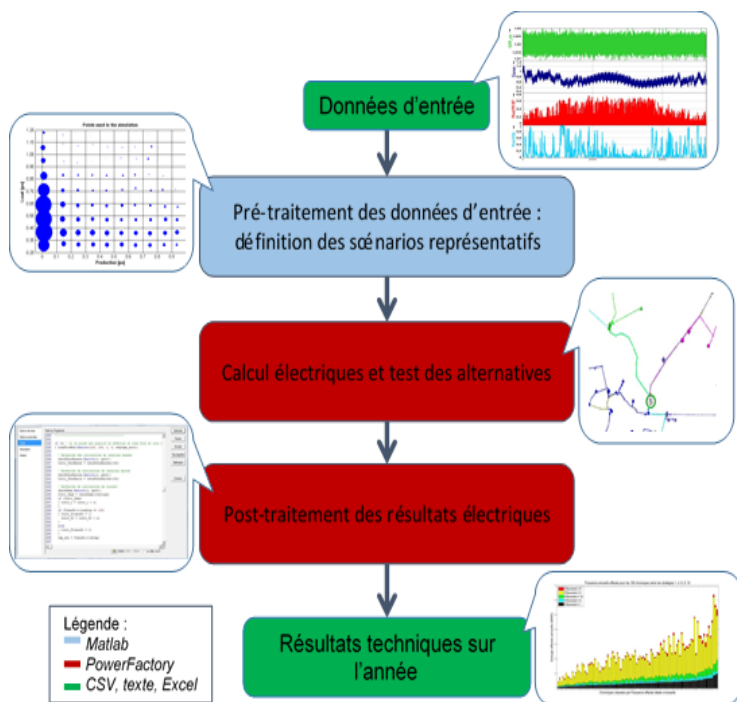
Données d'entrée

Pré-traitement des données d'entrée : définition des scénarios représentatifs

Points used in the simulation

Production [pu]

Load [pu]

Calcul électriques et test des alternatives

Post-traitement des résultats électriques

Résultats techniques sur l'année

Légende :
Matlab
PowerFactory
CSV, texte, Excel